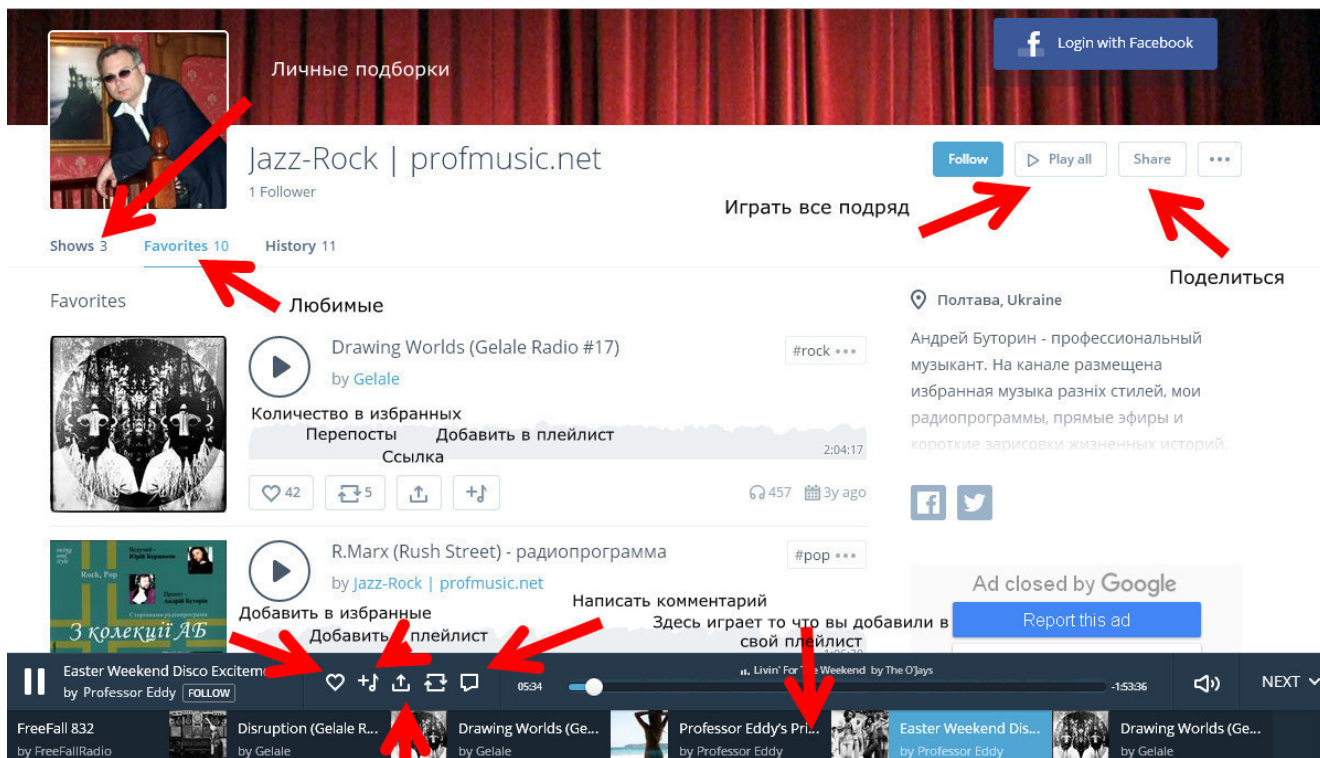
Личные подборки

Login with Facebook

Jazz-Rock | profmusic.net

1 Follower

Follow

Play all

Share

•••

Играть все подряд

Поделиться

Shows 3

Favorites 10

History 11

Favorites

Любимые

Полтава, Ukraine

Андрей Буторин - профессиональный музыкант. На канале размещена избранная музыка разніх стилей, мои радиопрограммы, прямые эфиры и короткие зарисовки жизненных историй.

Drawing Worlds (Gelale Radio #17)

by Gelale

#rock •••

Количество в избранных

Перепосты

Добавить в плейлист

Ссылка

2:04:17

42

5

457

3y ago

R.Marx (Rush Street) - радиопрограмма

by Jazz-Rock | profmusic.net

#pop •••

Добавить в избранные

Написать комментарий

Добавить в плейлист

Здесь играет то что вы добавили в свой плейлист

Ad closed by Google

Report this ad

З колекції АБ

Easter Weekend Disco Exciteme

by Professor Eddy

FOLLOW

05:34

Livin' For The Weekend by The O'Jays

-1:53:36

NEXT

FreeFall 832

by FreeFallRadio

Disruption (Gelale R...

by Gelale

Drawing Worlds (Ge...

by Gelale

Professor Eddy's Pri...

by Professor Eddy

Easter Weekend Dis...

by Professor Eddy

Drawing Worlds (Ge...

by Gelale